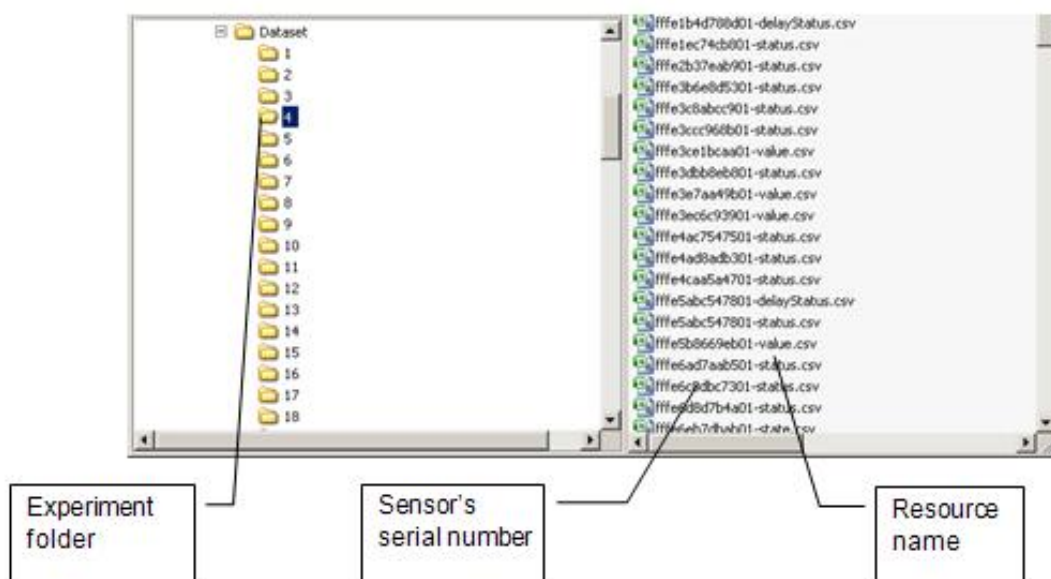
Dataset
1
2
3
4
5
6
7
8
9
10
11
12
13
14
15
16
17
18

fffe1b4d788d01-delayStatus.csv
fffe1ec74cb801-status.csv
fffe2b37eab901-status.csv
fffe3b6e8d5301-status.csv
fffe3c8abcc901-status.csv
fffe3ccc968b01-status.csv
fffe3ce1bcaa01-value.csv
fffe3dbb8eb801-status.csv
fffe3e7aa49b01-value.csv
fffe3ec6c93901-value.csv
fffe4ac7547501-status.csv
fffe4ad8adb301-status.csv
fffe4caa5a4701-status.csv
fffe5abc547801-delayStatus.csv
fffe5abc547801-status.csv
fffe5b8669eb01-value.csv
fffe6ad7aab501-status.csv
fffe6c8dbc7301-status.csv
fffe6d8d7b4a01-status.csv
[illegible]

Experiment folder

Sensor's serial number

Resource name